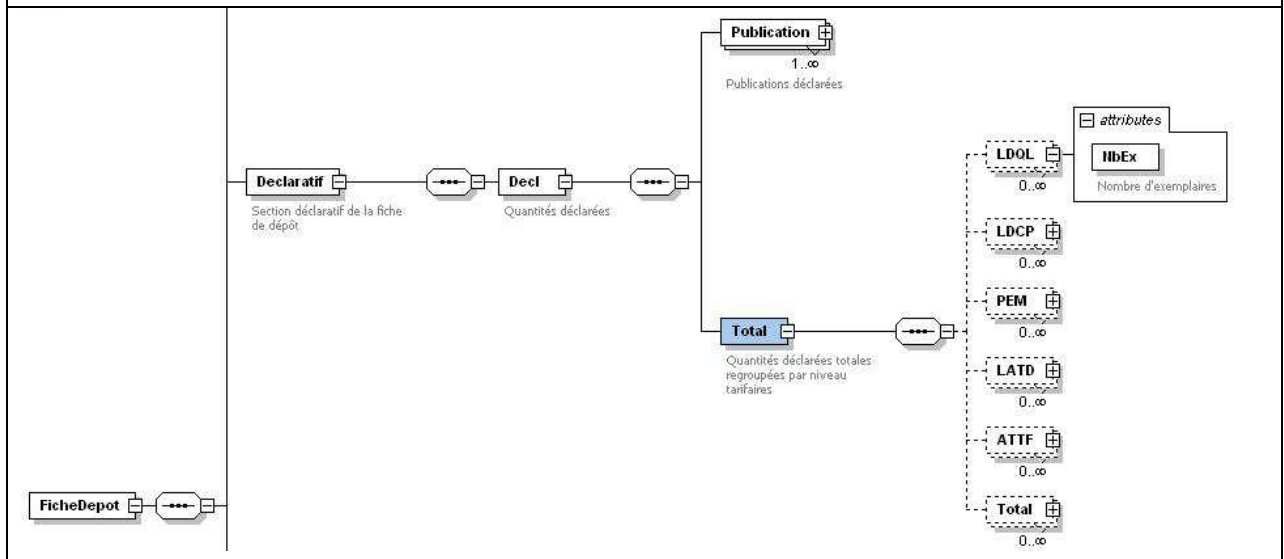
Publication
1..∞
Publications déclarées

attributes

LDOL
NbEx
Nombre d'exemplaires
0..∞

Declaratif
Section déclaratif de la fiche de dépôt

Decl
Quantités déclarées

LDCP
0..∞

PEM
0..∞

Total
Quantités déclarées totales regroupées par niveau tarifaires

LATD
0..∞

ATTF
0..∞

FicheDepot

Total
0..∞